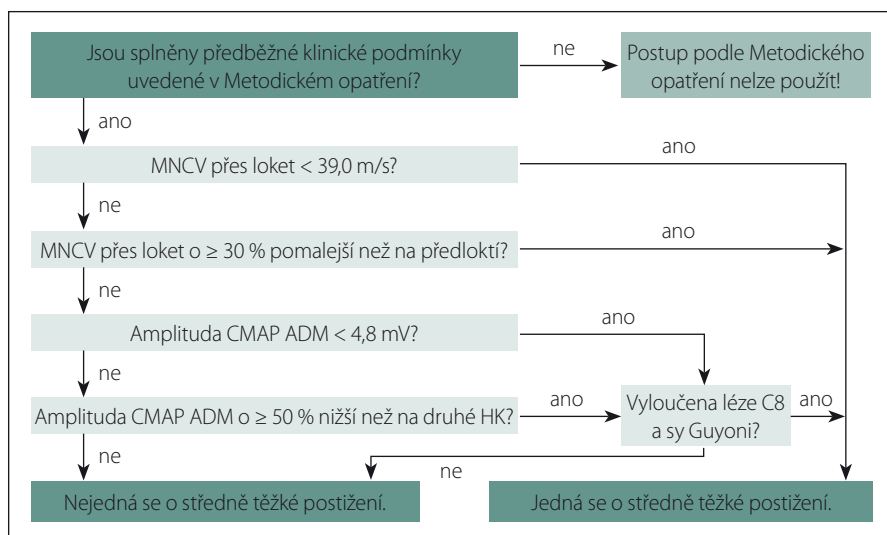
Jsou splněny předběžné klinické podmínky uvedené v Metodickém opatření?

ne

Postup podle Metodického opatření nelze použít!

ano

MNCV přes loket < 39,0 m/s?

ano

ne

MNCV přes loket o ≥ 30 % pomalejší než na předloktí?

ano

ne

Amplituda CMAP ADM < 4,8 mV?

ano

ne

Amplituda CMAP ADM o ≥ 50 % nižší než na druhé HK?

ano

Vyloučena léze C8 a sy Guyoni?

ano

ne

ne

Nejedná se o středně těžké postižení.

Jedná se o středně těžké postižení.